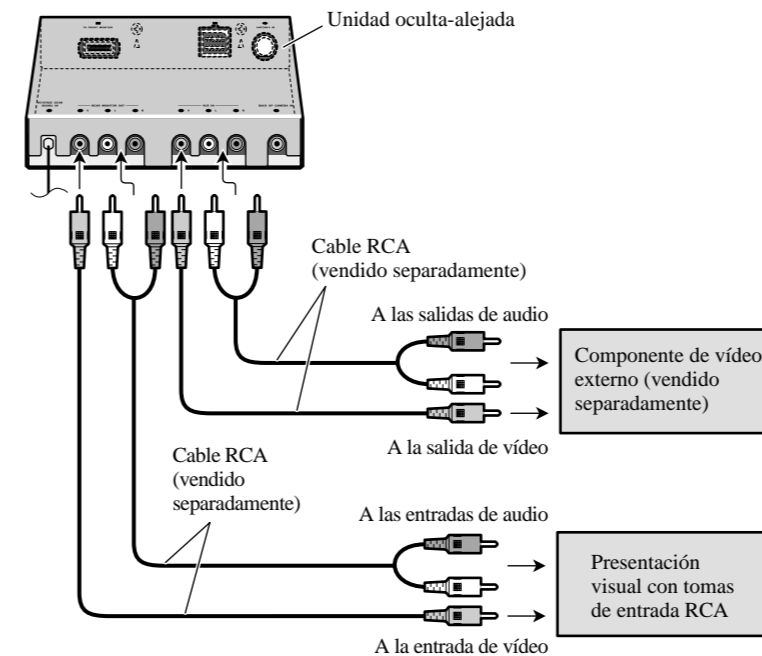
Unidad oculta-alejada

Cable RCA (vendido separadamente)

A las salidas de audio

Componente de vídeo externo (vendido separadamente)

A la salida de vídeo

Cable RCA (vendido separadamente)

A las entradas de audio

Presentación visual con tomas de entrada RCA

A la entrada de vídeo